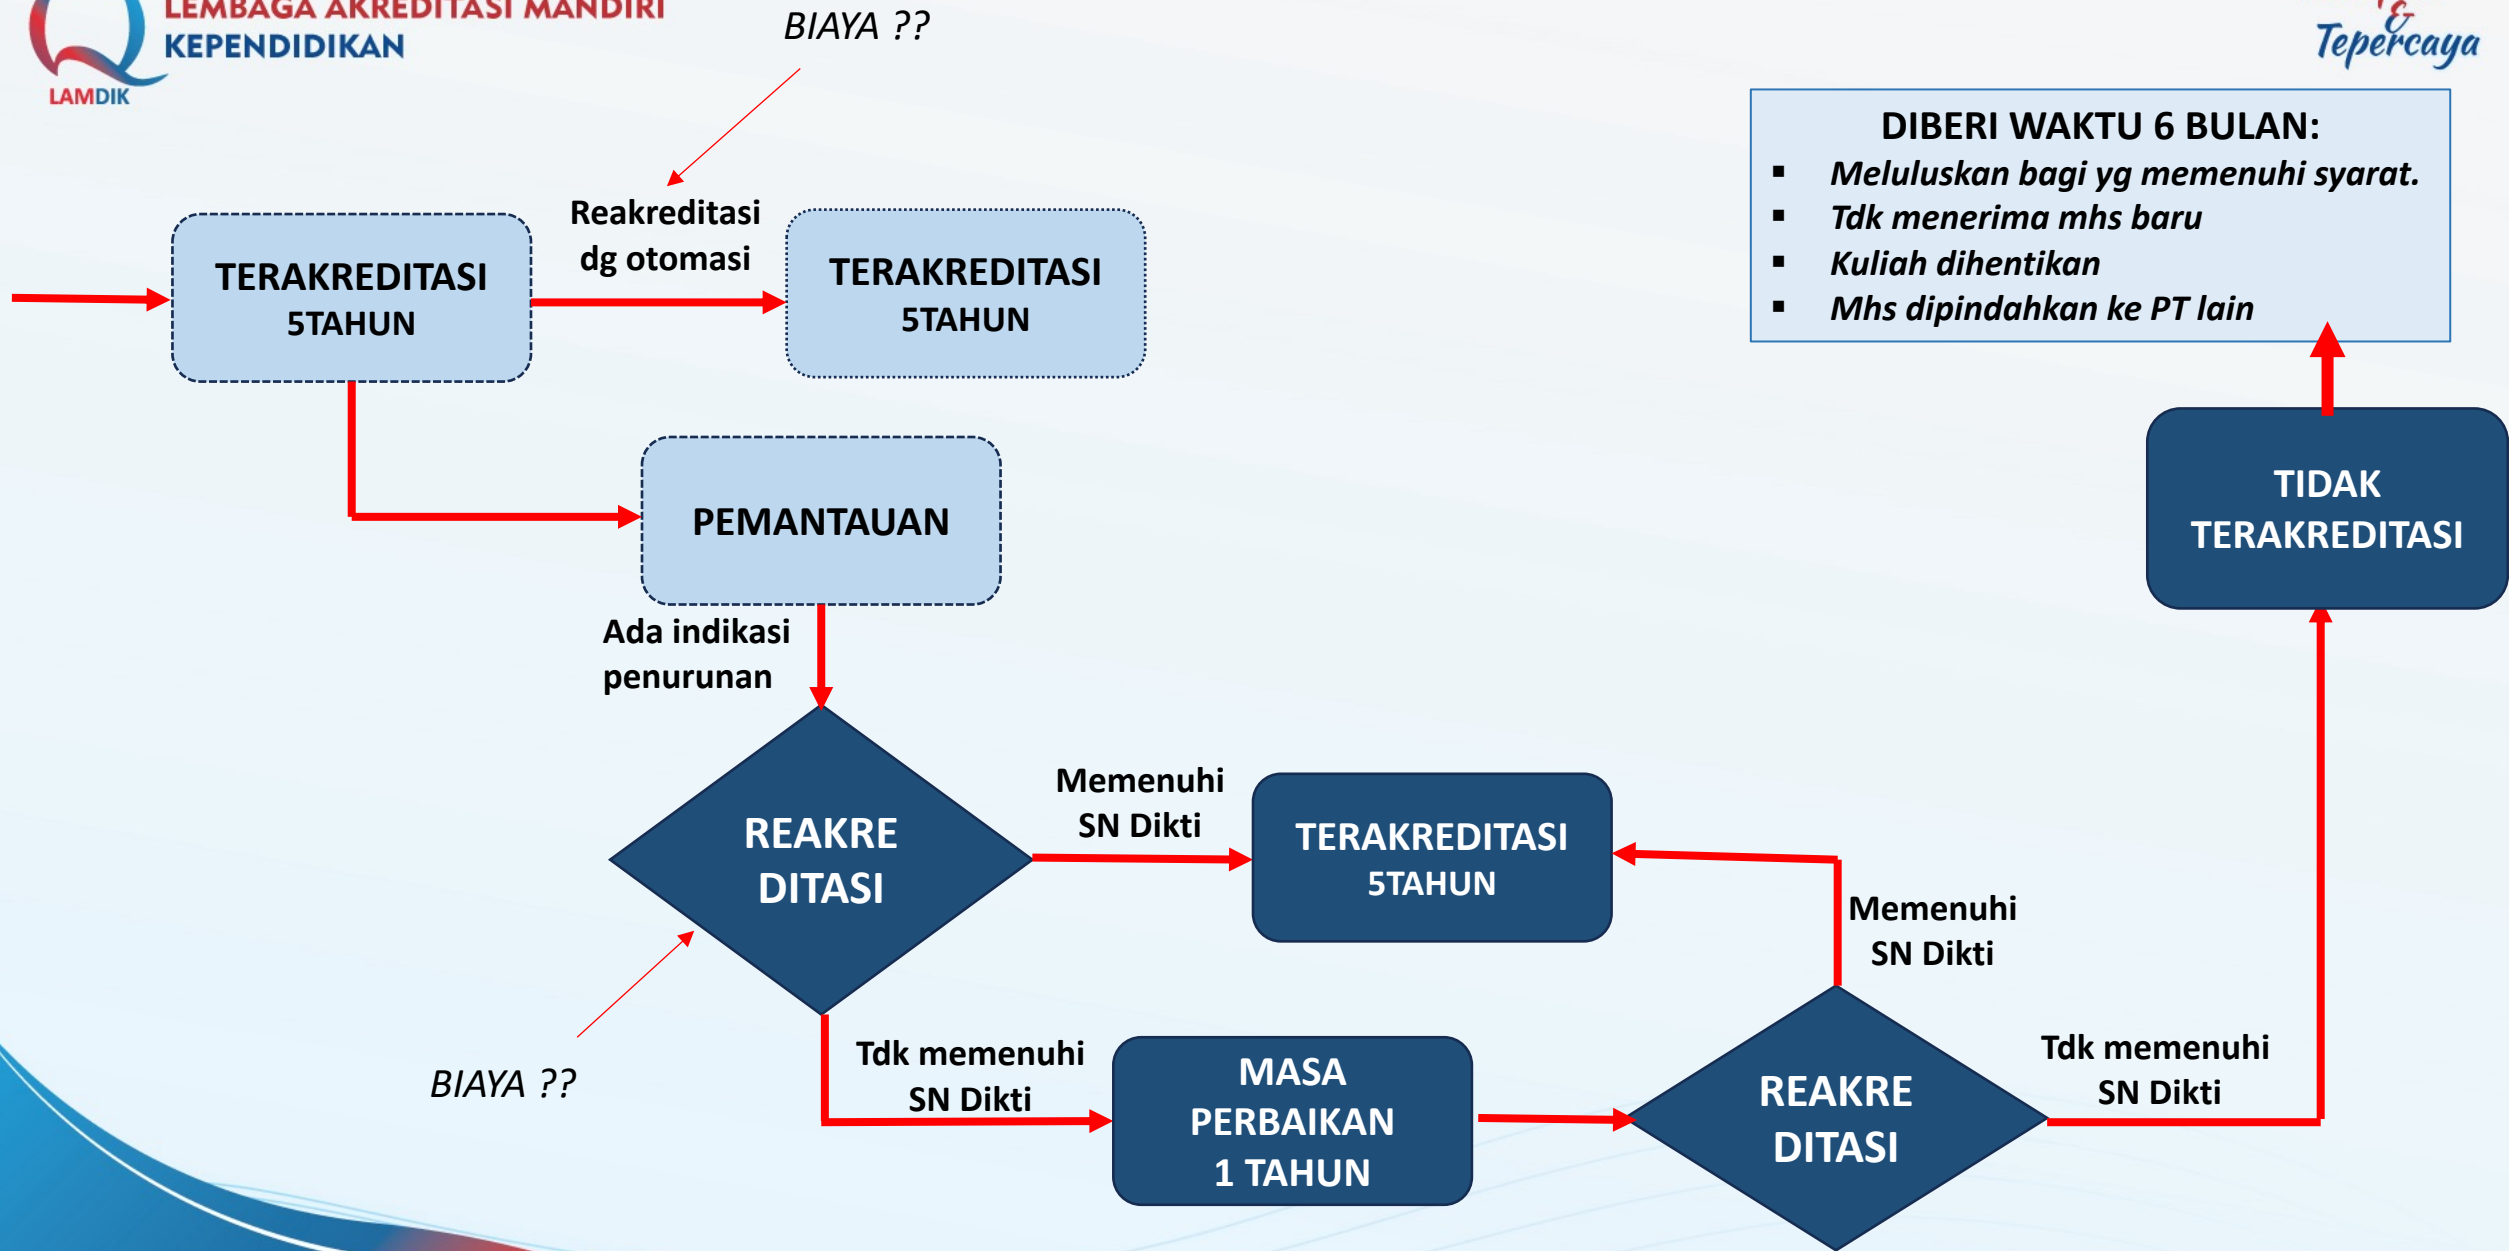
LEMBAGA AKREDITASI MANDIRI
KEPENDIDIKAN
LAMDIK

BIAYA ??

& Tepercaya

DIBERI WAKTU 6 BULAN:
- Meluluskan bagi yg memenuhi syarat.
- Tdk menerima mhs baru
- Kuliah dihentikan
- Mhs dipindahkan ke PT lain

TERAKREDITASI 5TAHUN

Reakreditasi dg otomasi

TERAKREDITASI 5TAHUN

PEMANTAUAN

TIDAK TERAKREDITASI

Ada indikasi penurunan

REAKRE DITASI

Memenuhi SN Dikti

TERAKREDITASI 5TAHUN

Memenuhi SN Dikti

Tdk memenuhi SN Dikti

MASA PERBAIKAN 1 TAHUN

REAKRE DITASI

Tdk memenuhi SN Dikti

BIAYA ??